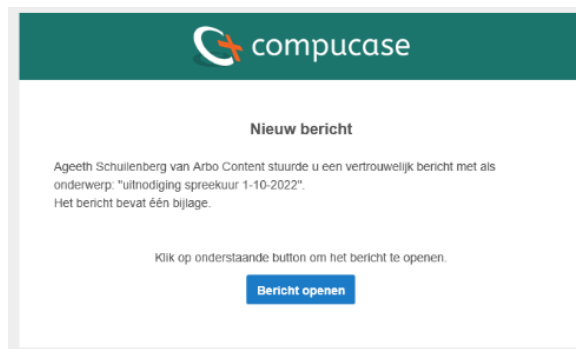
compucase

Nieuw bericht

Ageeth Schuilenberg van Arbo Content stuurde u een vertrouwelijk bericht met als onderwerp: "uitnodiging spreekuur 1-10-2022".
Het bericht bevat één bijlage.

Klik op onderstaande button om het bericht te openen.

Bericht openen